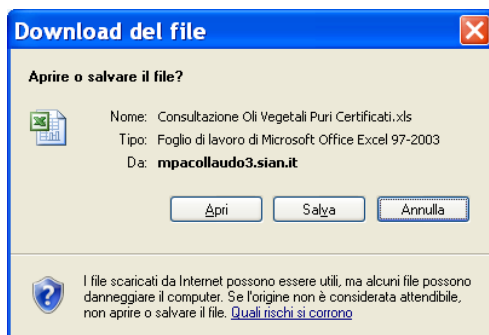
Download del file

Aprire o salvare il file?

Nome: Consultazione Oli Vegetali Puri Certificati.xls
Tipo: Foglio di lavoro di Microsoft Office Excel 97-2003
Da: mpacollaudo3.sian.it

Apri
Salva
Annulla

I file scaricati da Internet possono essere utili, ma alcuni file possono danneggiare il computer. Se l'origine non è considerata attendibile, non aprire o salvare il file. Quali rischi si corrono